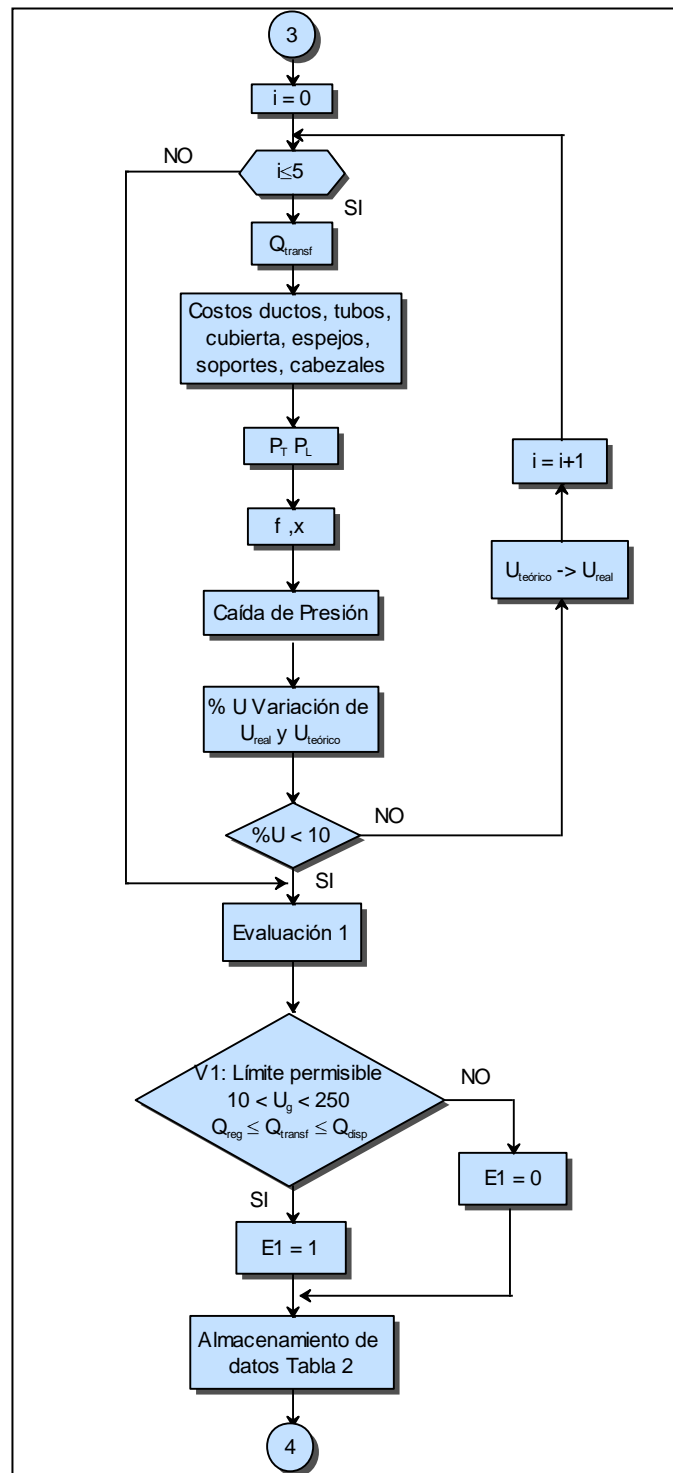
3

i = 0

NO

$i \leq 5$

SI

$Q_{transf}$

Costos ductos, tubos, cubierta, espejos, soportes, cabezales

$P_T$ $P_L$

f ,x

Caída de Presión

% U Variación de $U_{real}$ y $U_{teórico}$

%U < 10

NO

$U_{teórico}$ -> $U_{real}$

i = i+1

SI

Evaluación 1

V1: Límite permisible
$10 < U_g < 250$
$Q_{reg} \leq Q_{transf} \leq Q_{disp}$

NO

E1 = 0

SI

E1 = 1

Almacenamiento de datos Tabla 2

4